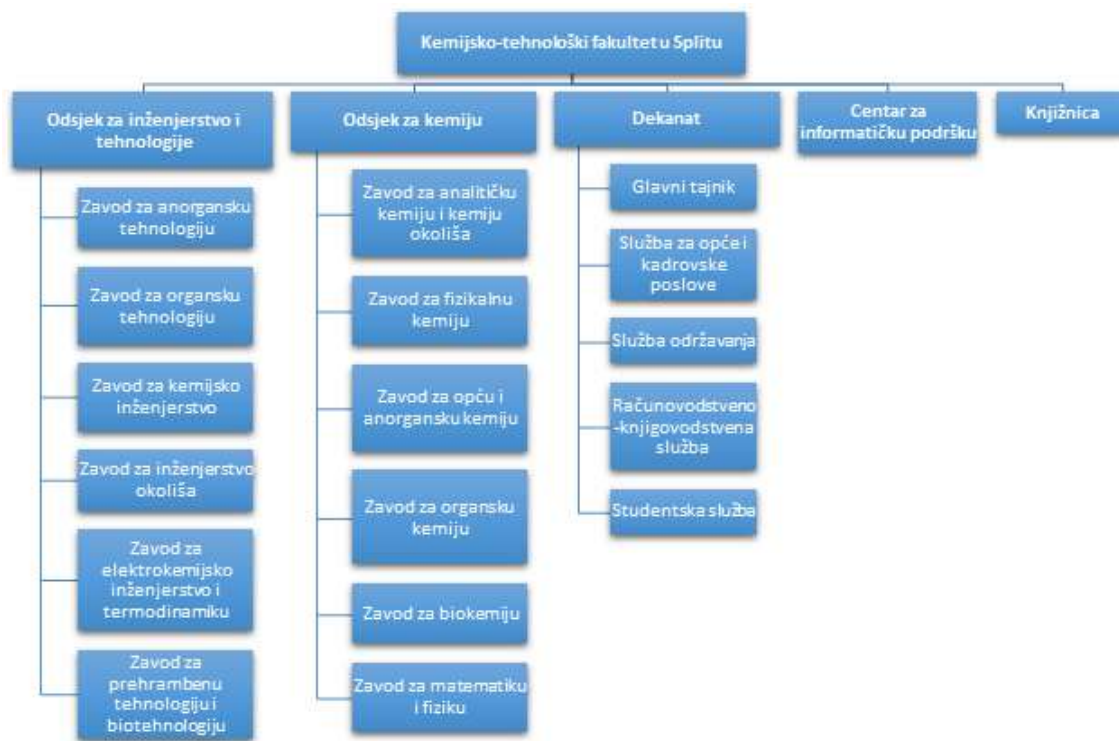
Kemijsko-tehnološki fakultet u Splitu

Odsjek za inženjerstvo i tehnologije

Zavod za anorgansku tehnologiju

Zavod za organsku tehnologiju

Zavod za kemijsko inženjerstvo

Zavod za inženjerstvo okoliša

Zavod za elektrokemijsko inženjerstvo i termodinamiku

Zavod za prehrambenu tehnologiju i biotehnologiju

Odsjek za kemiju

Zavod za analitičku kemiju i kemiju okoliša

Zavod za fizikalnu kemiju

Zavod za opću i anorgansku kemiju

Zavod za organsku kemiju

Zavod za biokemiju

Zavod za matematiku i fiziku

Dekanat

Glavni tajnik

Služba za opće i kadrovske poslove

Služba održavanja

Računovodstveno-knjigovodstvena služba

Studentska služba

Centar za informatičku podršku

Knjižnica